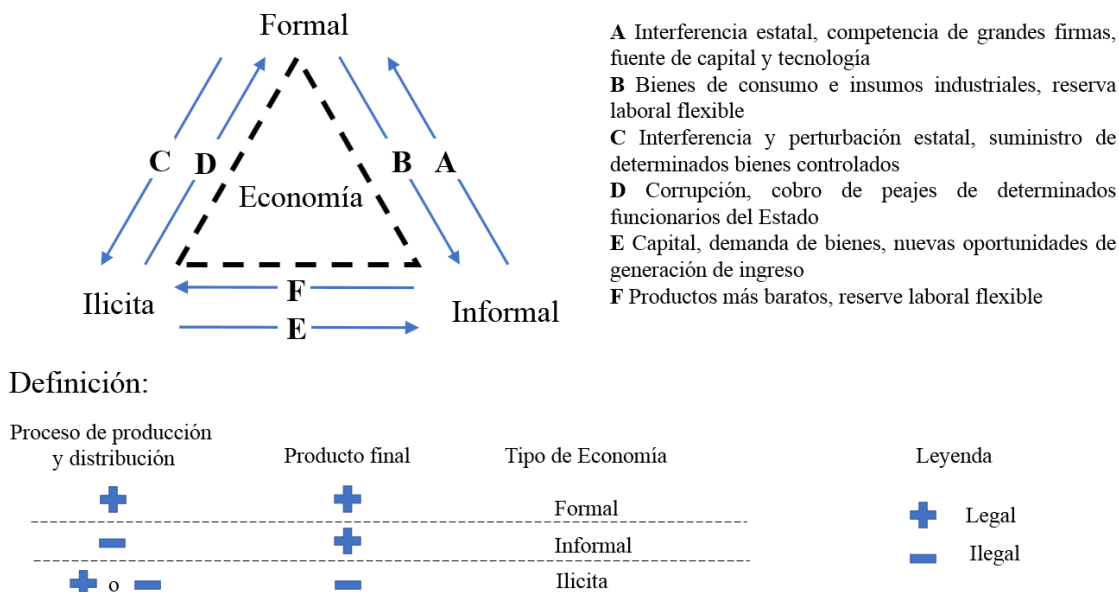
Formal

C D B A

Economía

Ilicita F Informal

E

A Interferencia estatal, competencia de grandes firmas, fuente de capital y tecnología
B Bienes de consumo e insumos industriales, reserva laboral flexible
C Interferencia y perturbación estatal, suministro de determinados bienes controlados
D Corrupción, cobro de peajes de determinados funcionarios del Estado
E Capital, demanda de bienes, nuevas oportunidades de generación de ingreso
F Productos más baratos, reserve laboral flexible

Definición:

| Proceso de producción y distribución | Producto final | Tipo de Economía |
|---|---|---|
| + | + | Formal |
| − | + | Informal |
| + o − | − | Ilicita |

Leyenda
+ Legal
− Ilegal